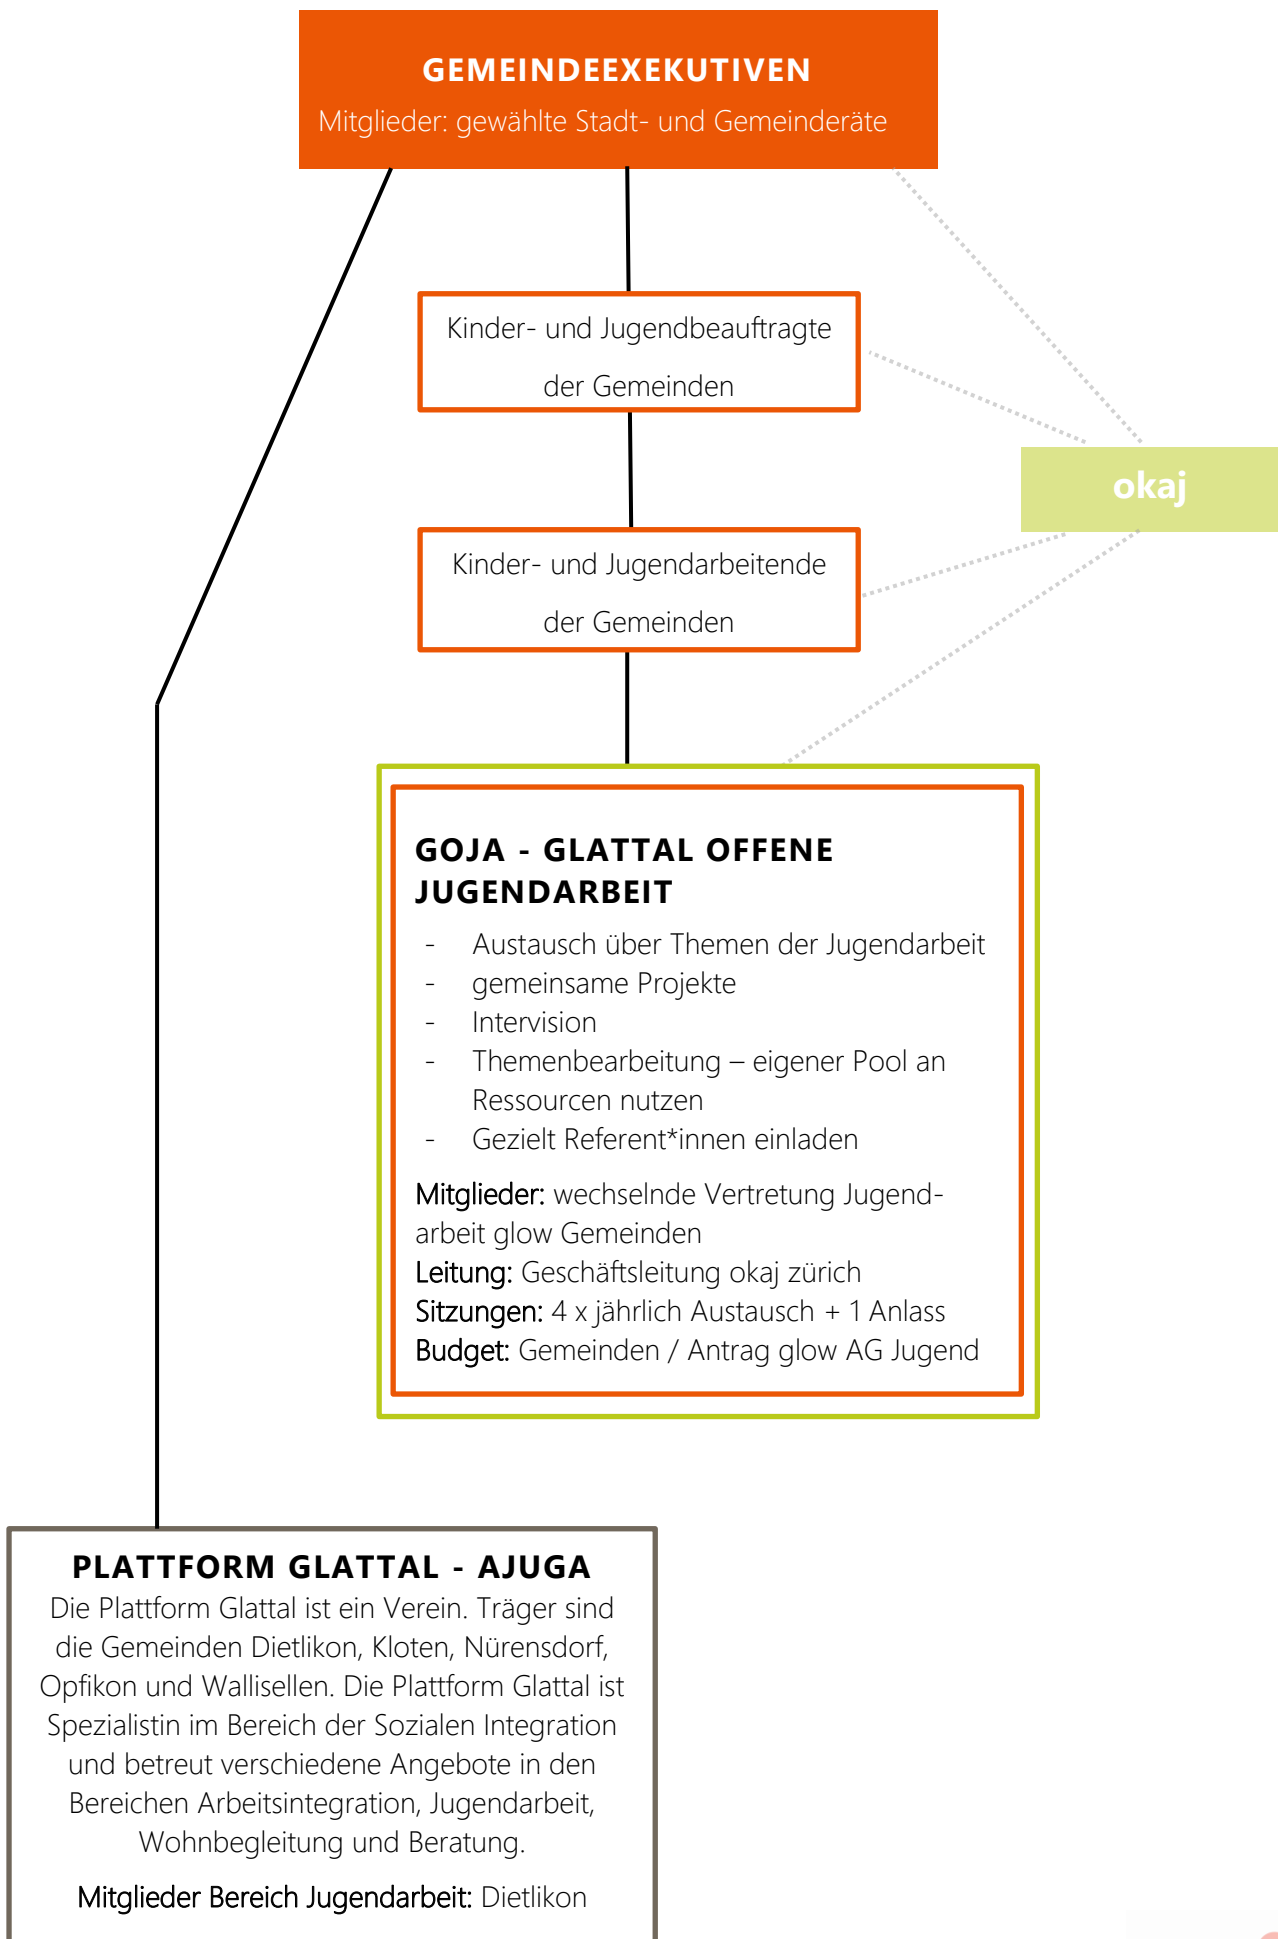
GEMEINDEEXEKUTIVEN
Mitglieder: gewählte Stadt- und Gemeinderäte

Kinder- und Jugendbeauftragte der Gemeinden

okaj

Kinder- und Jugendarbeitende der Gemeinden

GOJA - GLATTAL OFFENE JUGENDARBEIT

- Austausch über Themen der Jugendarbeit
- gemeinsame Projekte
- Intervision
- Themenbearbeitung – eigener Pool an Ressourcen nutzen
- Gezielt Referent*innen einladen

Mitglieder: wechselnde Vertretung Jugendarbeit glow Gemeinden
Leitung: Geschäftsleitung okaj zürich
Sitzungen: 4 x jährlich Austausch + 1 Anlass
Budget: Gemeinden / Antrag glow AG Jugend

PLATTFORM GLATTAL - AJUGA
Die Plattform Glattal ist ein Verein. Träger sind die Gemeinden Dietlikon, Kloten, Nürensdorf, Opfikon und Wallisellen. Die Plattform Glattal ist Spezialistin im Bereich der Sozialen Integration und betreut verschiedene Angebote in den Bereichen Arbeitsintegration, Jugendarbeit, Wohnbegleitung und Beratung.

Mitglieder Bereich Jugendarbeit: Dietlikon